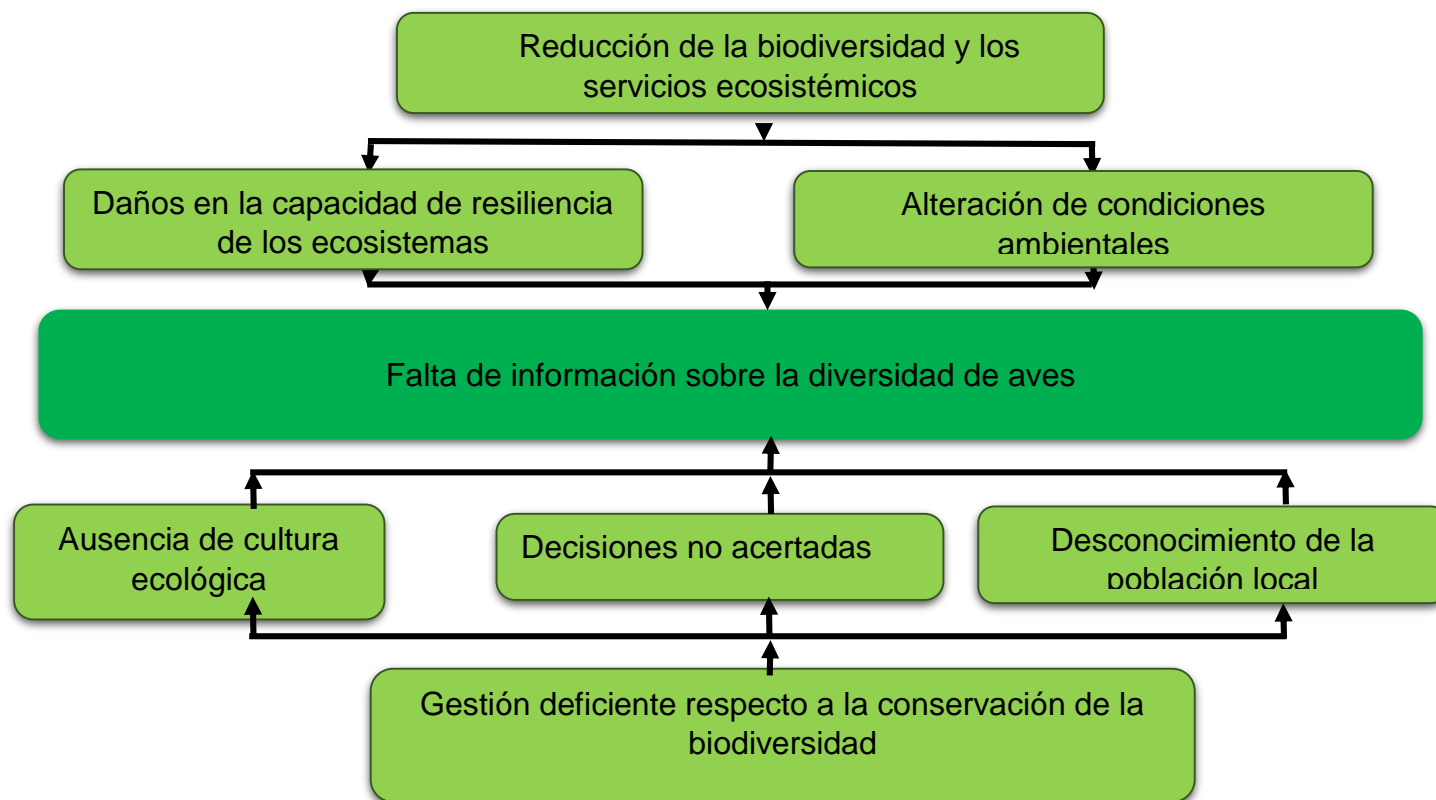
Reducción de la biodiversidad y los servicios ecosistémicos

Daños en la capacidad de resiliencia de los ecosistemas

Alteración de condiciones ambientales

Falta de información sobre la diversidad de aves

Ausencia de cultura ecológica

Decisiones no acertadas

Desconocimiento de la población local

Gestión deficiente respecto a la conservación de la biodiversidad